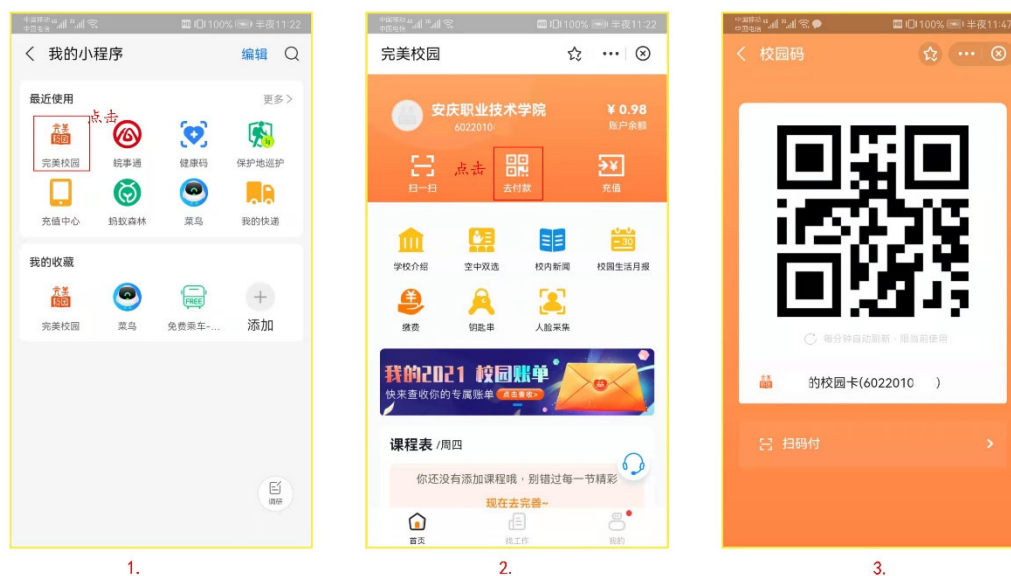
中国移动 中国电信 100% 半夜11:22

我的小程序 编辑

最近使用 更多>

点击

完美校园 皖事通 健康码 保护地巡护

充值中心 蚂蚁森林 菜鸟 我的快递

我的收藏

完美校园 菜鸟 免费乘车-... 添加

调研

1.

中国移动 中国电信 100% 半夜11:22

完美校园

安庆职业技术学院
6022010

¥ 0.98
账户余额

扫一扫 点击 去付款 充值

学校介绍 空中双选 校内新闻 校园生活月报

缴费 钥匙串 人脸采集

我的2021 校园账单
快来查收你的专属账单 点击查收>

课程表 /周四

你还没有添加课程哦，别错过每一节精彩

现在去完善~

首页 找工作 我的

2.

中国移动 中国电信 100% 半夜11:47

校园码

每分钟自动刷新，限当前使用

的校园卡(6022010 )

扫码付

3.